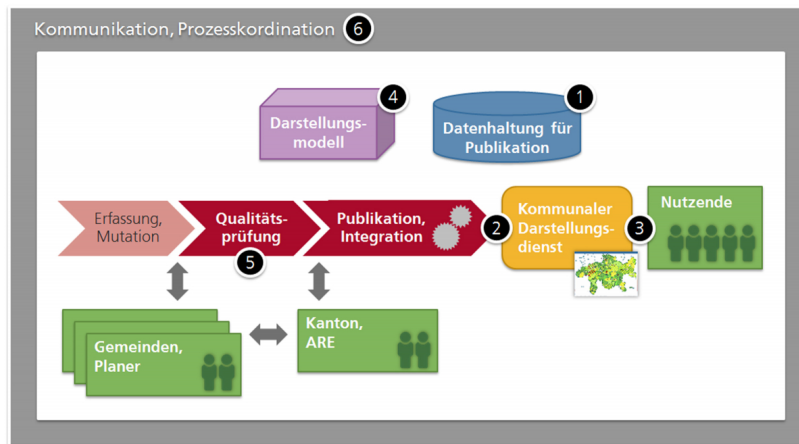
Kommunikation, Prozesskordination 6

4 Darstellungsmodell

1 Datenhaltung für Publikation

Erfassung, Mutation

Qualitätsprüfung 5

Publikation, Integration

2 Kommunaler Darstellungsdienst

3 Nutzende

Gemeinden, Planer

Kanton, ARE